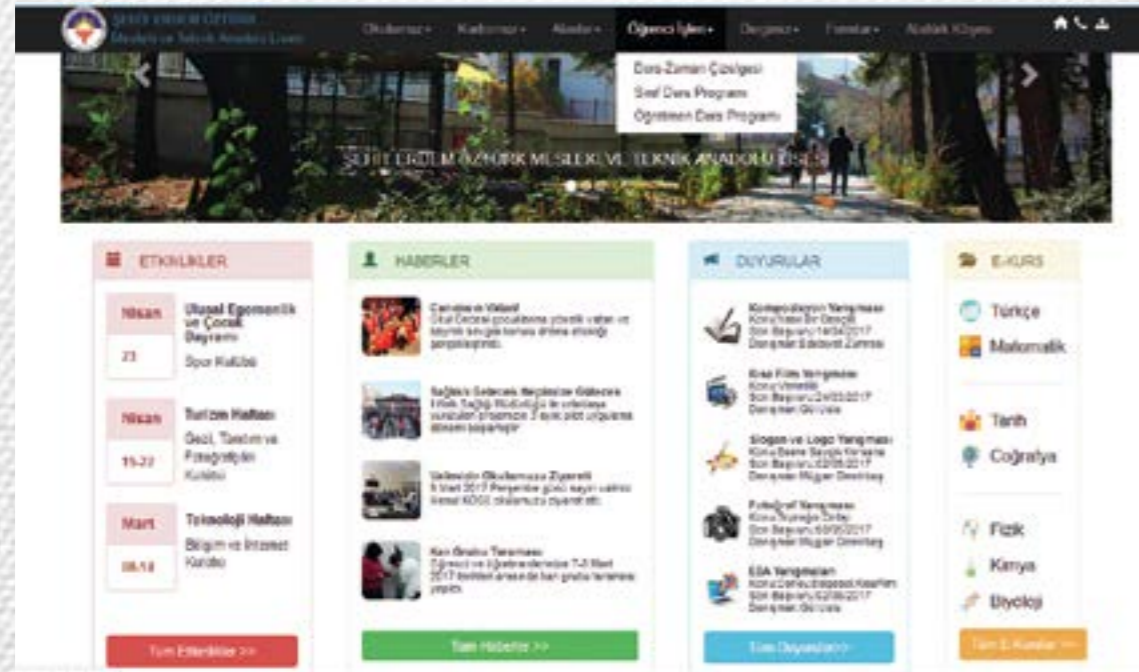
Şehit Erdem Öztürk Mesleki ve Teknik Anadolu Lisesi

Okulumuz▾ Kadromuz▾ Alanlar▾ Öğrenci İşleri▾ Dergimiz▾ Formlar▾ Alabalık Köyüm

Ders-Zaman Çizelgesi
Sınıf Ders Programı
Öğretmen Ders Programı

ŞEHİT ERDEM ÖZTÜRK MESLEKİ VE TEKNİK ANADOLU LİSESİ

ETKİNLİKLER

Nisan 23 Ulusal Egemenlik ve Çocuk Bayramı Spor Kulübü

Nisan 15-22 Turizm Haftası Gezi, Tanıtım ve Fotoğrafçılık Kulübü

Mart 08-14 Teknoloji Haftası Bilişim ve İnternet Kulübü

Tüm Etkinlikler >>

HABERLER

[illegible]

Sağlıklı Gelecek Bizimle Gelecek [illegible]

Valimizin Okulumuza Ziyareti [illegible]

Kan Grubu Taraması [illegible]

Tüm Haberler >>

DUYURULAR

Kompozisyon Yarışması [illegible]

Kısa Film Yarışması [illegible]

Slogan ve Logo Yarışması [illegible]

Fotoğraf Yarışması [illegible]

EBA Yarışmaları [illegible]

Tüm Duyurular >>

E-KURS

Türkçe
Matematik
Tarih
Coğrafya
Fizik
Kimya
Biyoloji

Tüm E-Kurslar >>